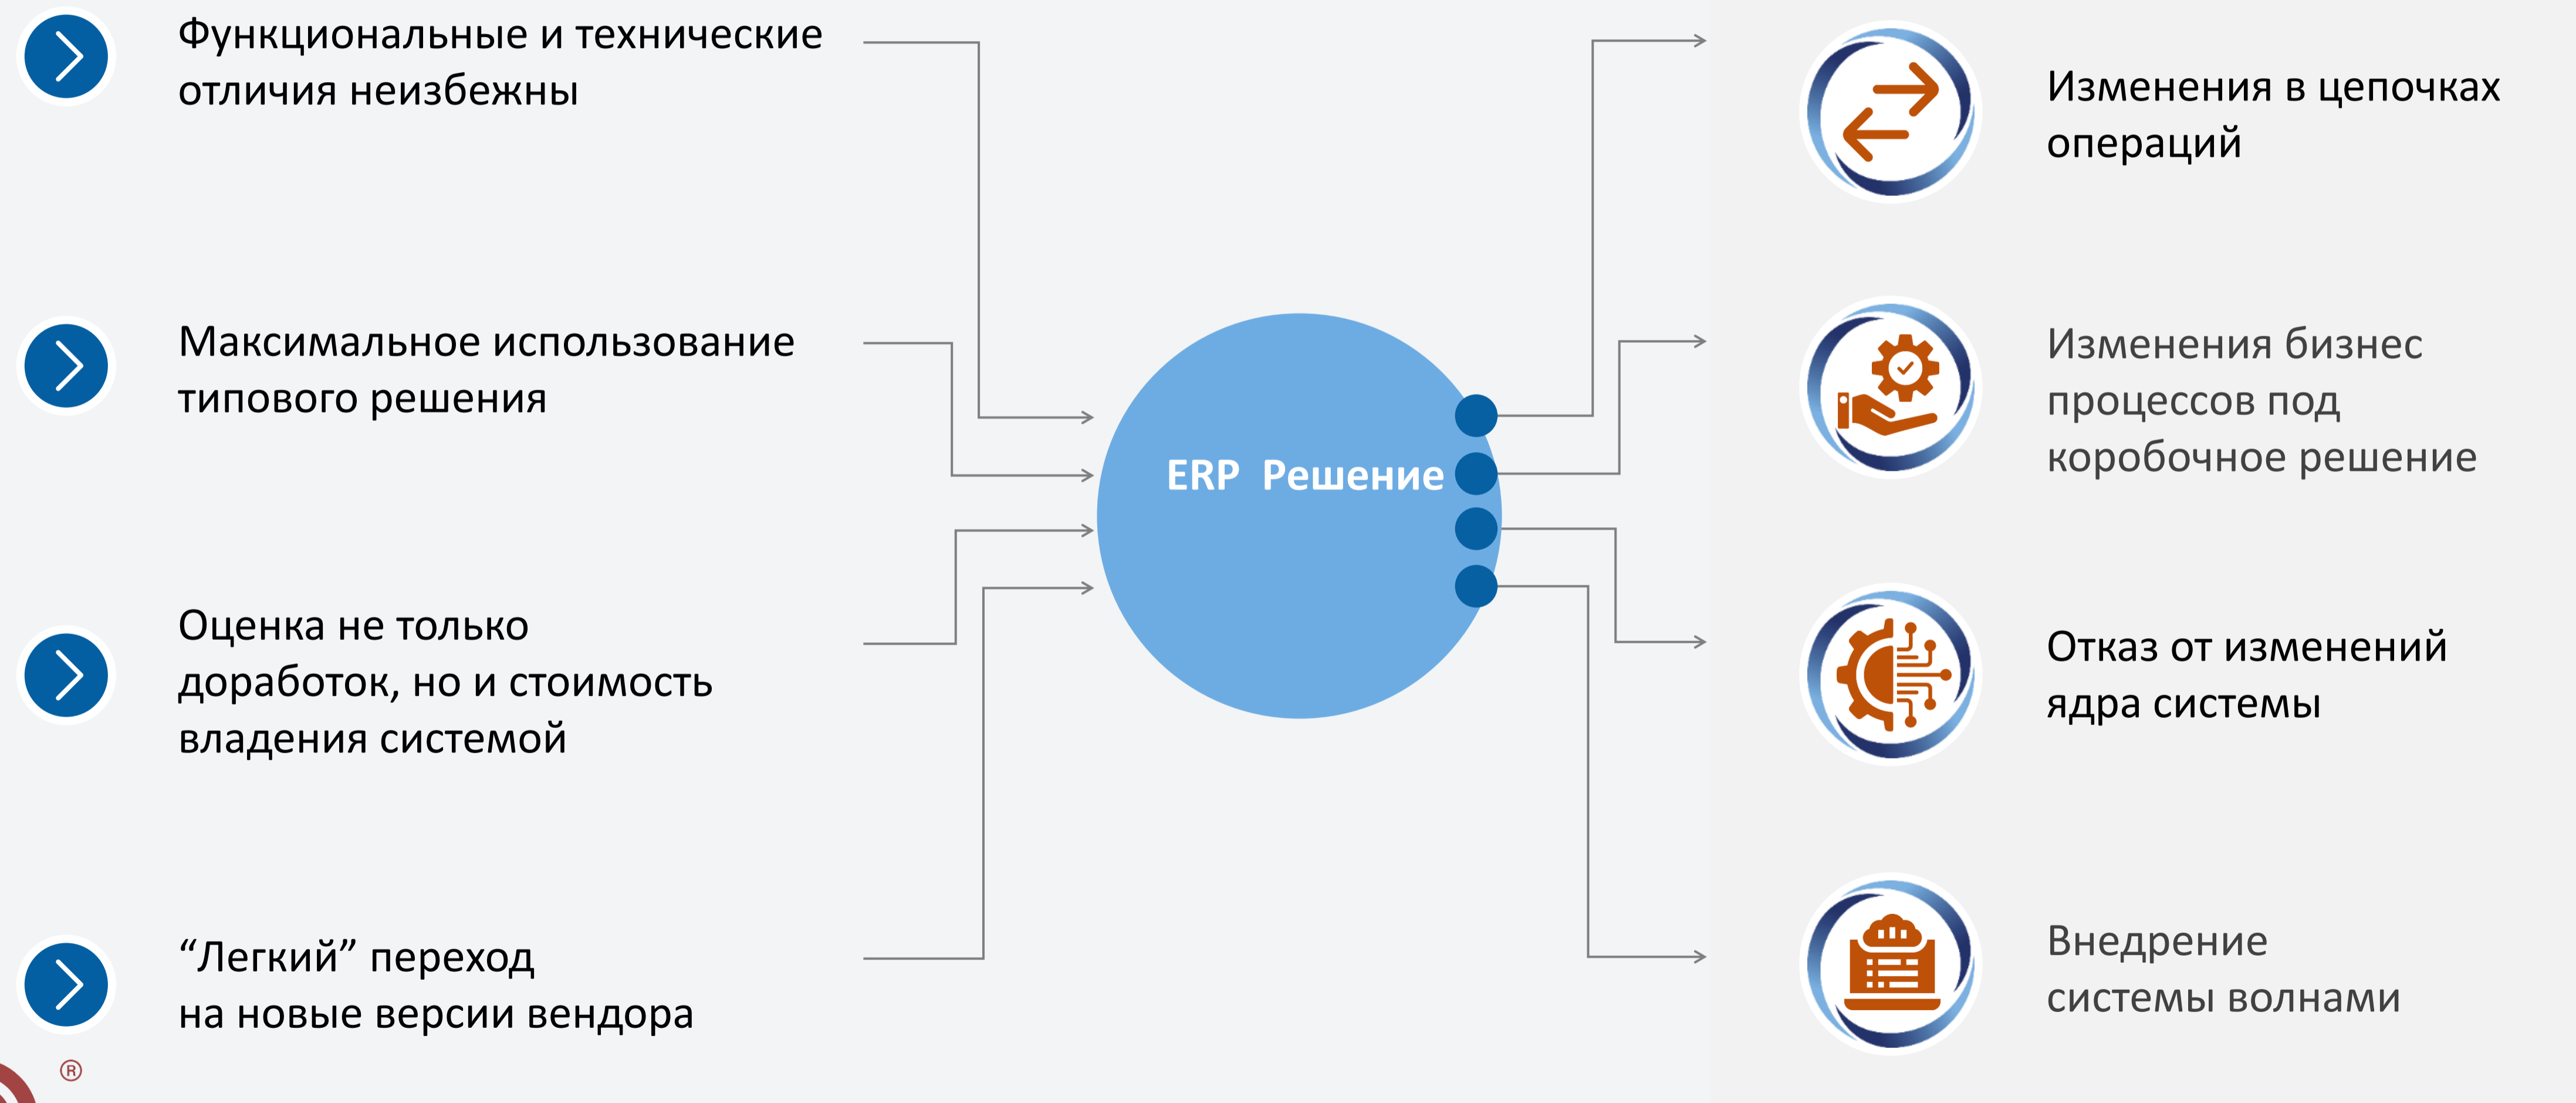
Функциональные и технические отличия неизбежны

Максимальное использование типового решения

Оценка не только доработок, но и стоимость владения системой

“Легкий” переход на новые версии вендора

ERP Решение

Изменения в цепочках операций

Изменения бизнес процессов под коробочное решение

Отказ от изменений ядра системы

Внедрение системы волнами

®